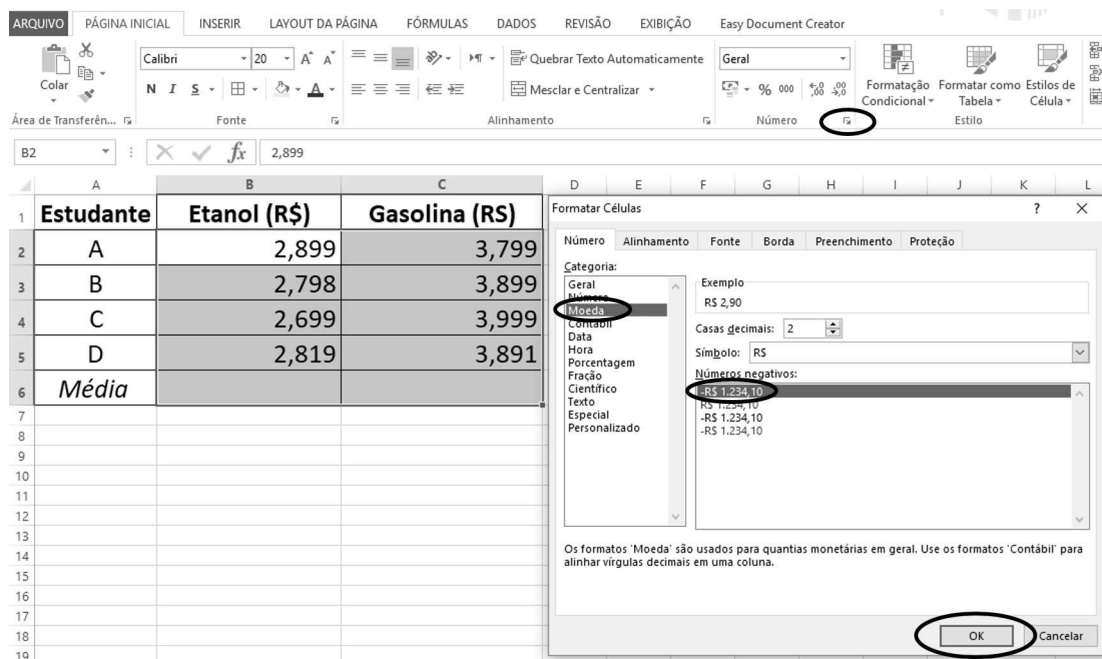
ARQUIVO PÁGINA INICIAL INSERIR LAYOUT DA PÁGINA FÓRMULAS DADOS REVISÃO EXIBIÇÃO Easy Document Creator

Colar Calibri 20 Quebrar Texto Automaticamente Geral Formatação Condicional Formatar como Tabela Estilos de Célula

N I S Mesclar e Centralizar % 000

Área de Transferên... Fonte Alinhamento Número Estilo

B2 $fx$ 2,899

| | A | B | C |
|---|---|---|---|
| 1 | Estudante | Etanol (R$) | Gasolina (RS) |
| 2 | A | 2,899 | 3,799 |
| 3 | B | 2,798 | 3,899 |
| 4 | C | 2,699 | 3,999 |
| 5 | D | 2,819 | 3,891 |
| 6 | Média | | |
| 7 | | | |
| 8 | | | |
| 9 | | | |
| 10 | | | |
| 11 | | | |
| 12 | | | |
| 13 | | | |
| 14 | | | |
| 15 | | | |
| 16 | | | |
| 17 | | | |
| 18 | | | |
| 19 | | | |

D E F G H I J K L

Formatar Células ? ×

Número Alinhamento Fonte Borda Preenchimento Proteção

Categoria:
Geral
Número
Moeda
Contábil
Data
Hora
Porcentagem
Fração
Científico
Texto
Especial
Personalizado

Exemplo
R$ 2,90

Casas decimais: 2

Símbolo: R$

Números negativos:
-R$ 1.234,10
R$ 1.234,10
-R$ 1.234,10
-R$ 1.234,10

Os formatos 'Moeda' são usados para quantias monetárias em geral. Use os formatos 'Contábil' para alinhar vírgulas decimais em uma coluna.

OK Cancelar